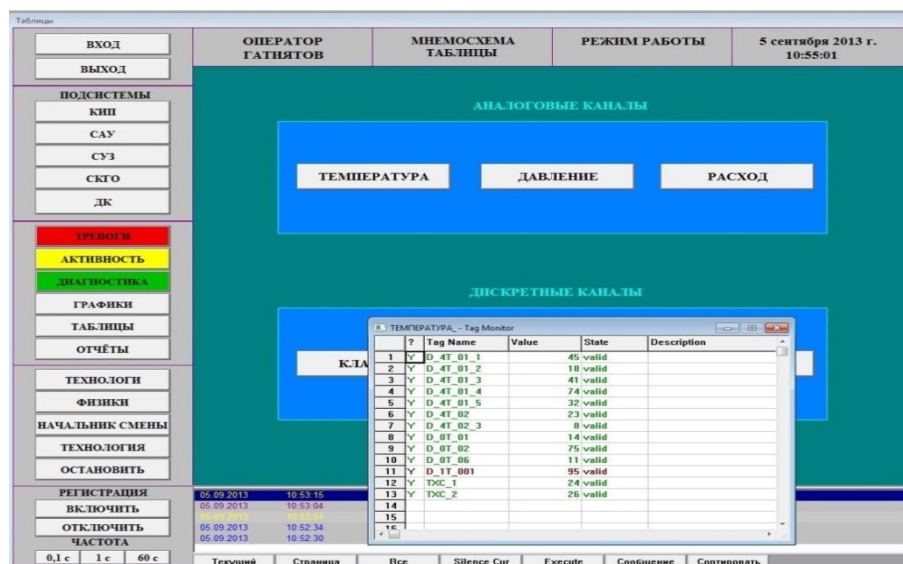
Таблицы

ВХОД

ВЫХОД

ПОДСИСТЕМЫ

КИП

САУ

СУЗ

СКГО

ДК

ТРЕВОГИ

АКТИВНОСТЬ

ДИАГНОСТИКА

ГРАФИКИ

ТАБЛИЦЫ

ОТЧЁТЫ

ТЕХНОЛОГИ

ФИЗИКИ

НАЧАЛЬНИК СМЕНЫ

ТЕХНОЛОГИЯ

ОСТАНОВИТЬ

РЕГИСТРАЦИЯ

ВКЛЮЧИТЬ

ОТКЛЮЧИТЬ

ЧАСТОТА

0,1 с | 1 с | 60 с

ОПЕРАТОР ГАТИЯТОВ

МНЕМОСХЕМА ТАБЛИЦЫ

РЕЖИМ РАБОТЫ

5 сентября 2013 г. 10:55:01

АНАЛОГОВЫЕ КАНАЛЫ

ТЕМПЕРАТУРА

ДАВЛЕНИЕ

РАСХОД

ДИСКРЕТНЫЕ КАНАЛЫ

КЛА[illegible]

ТЕМПЕРАТУРА_ - Tag Monitor

| | ? | Tag Name | Value | State | Description |
|---|---|---|---|---|---|
| 1 | Y | D_4T_01_1 | | 45 valid | |
| 2 | Y | D_4T_01_2 | | 18 valid | |
| 3 | Y | D_4T_01_3 | | 41 valid | |
| 4 | Y | D_4T_01_4 | | 74 valid | |
| 5 | Y | D_4T_01_5 | | 32 valid | |
| 6 | Y | D_4T_02 | | 23 valid | |
| 7 | Y | D_4T_02_3 | | 8 valid | |
| 8 | Y | D_0T_01 | | 14 valid | |
| 9 | Y | D_0T_02 | | 75 valid | |
| 10 | Y | D_0T_06 | | 11 valid | |
| 11 | Y | D_1T_001 | | 95 valid | |
| 12 | Y | TXC_1 | | 24 valid | |
| 13 | Y | TXC_2 | | 26 valid | |
| 14 | | | | | |
| 15 | | | | | |
| 16 | | | | | |

05.09.2013 10:53:15
05.09.2013 10:53:04
05.09.2013 10:52:54
05.09.2013 10:52:34
05.09.2013 10:52:30

Текущий | Страница | Все | Silence Cur | Execute | Сообщение | Сортировать